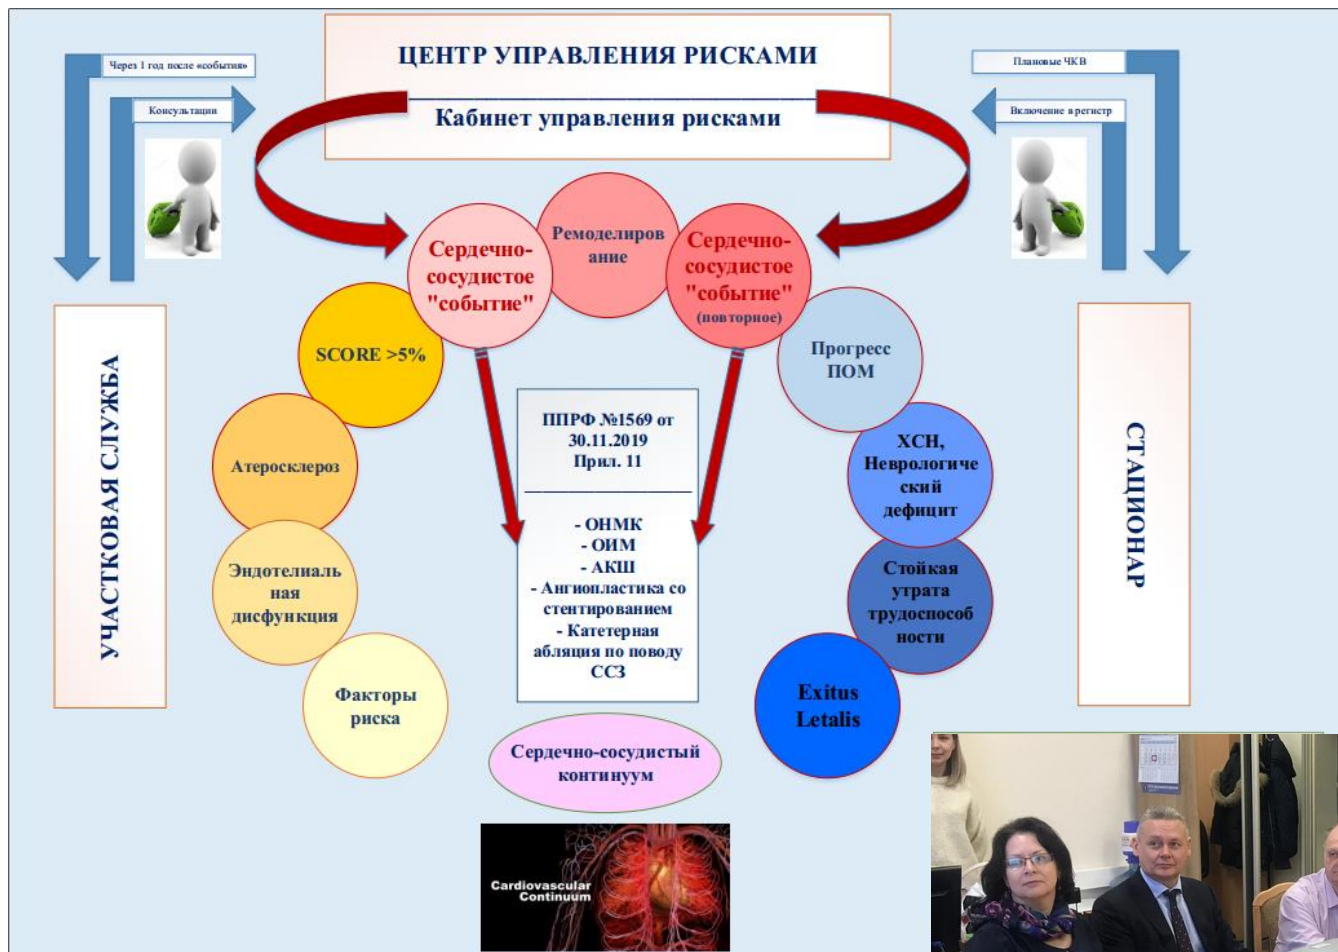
ЦЕНТР УПРАВЛЕНИЯ РИСКАМИ

Кабинет управления рисками

Через 1 год после «события»

Консультации

Плановые ЧКВ

Включение в регистр

УЧАСТКОВАЯ СЛУЖБА

СТАЦИОНАР

Сердечно-сосудистое "событие"

Ремоделирование

Сердечно-сосудистое "событие" (повторное)

SCORE >5%

Атеросклероз

Эндотелиальная дисфункция

Факторы риска

Прогресс ПОМ

ХСН, Неврологический дефицит

Стойкая утрата трудоспособности

Exitus Letalis

ППРФ №1569 от 30.11.2019 Прил. 11

- ОНМК
- ОИМ
- АКШ
- Ангиопластика со стентированием
- Катетерная абляция по поводу ССЗ

Сердечно-сосудистый континуум

Cardiovascular Continuum